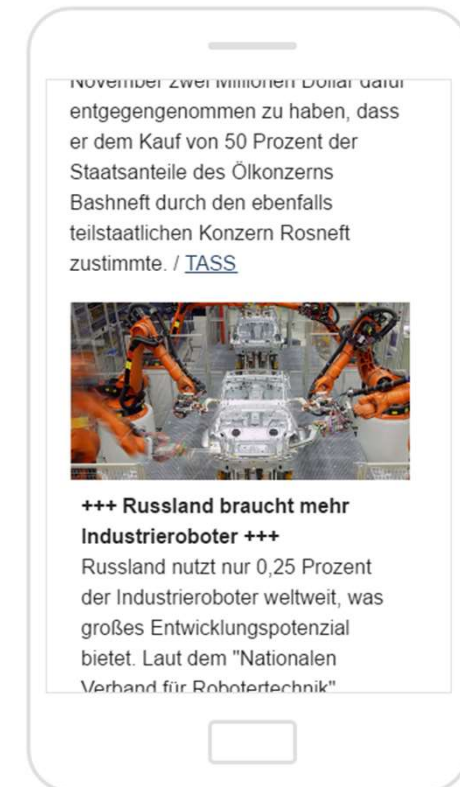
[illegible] entgegengenommen zu haben, dass er dem Kauf von 50 Prozent der Staatsanteile des Ölkonzerns Bashneft durch den ebenfalls teilstaatlichen Konzern Rosneft zustimmte. / TASS

+++ Russland braucht mehr Industrieroboter +++
Russland nutzt nur 0,25 Prozent der Industrieroboter weltweit, was großes Entwicklungspotenzial bietet. Laut dem "Nationalen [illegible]